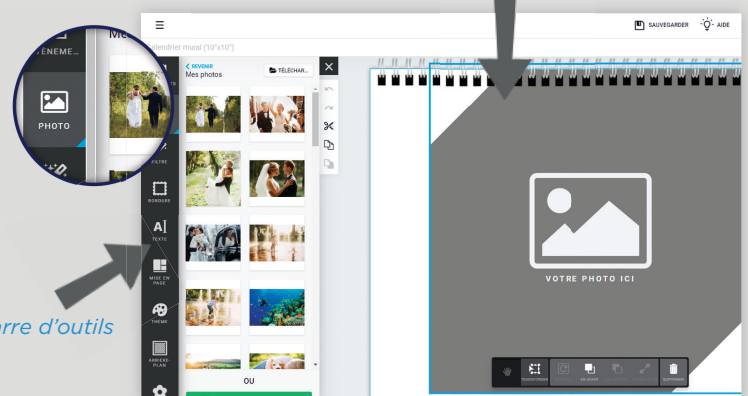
SAUVEGARDER AIDE

ÉVÉNEME...

Mes

alendrier mural (10"x10")

PHOTO

REVENIR
Mes photos

TÉLÉCHAR...

FILTRE

BORDURE

TEXTE

MISE EN PAGE

THÈME

ARRIÈRE-PLAN

OU

rre d'outils

VOTRE PHOTO ICI

TRANSFORMER

EN AVANT

SUPPRIMER